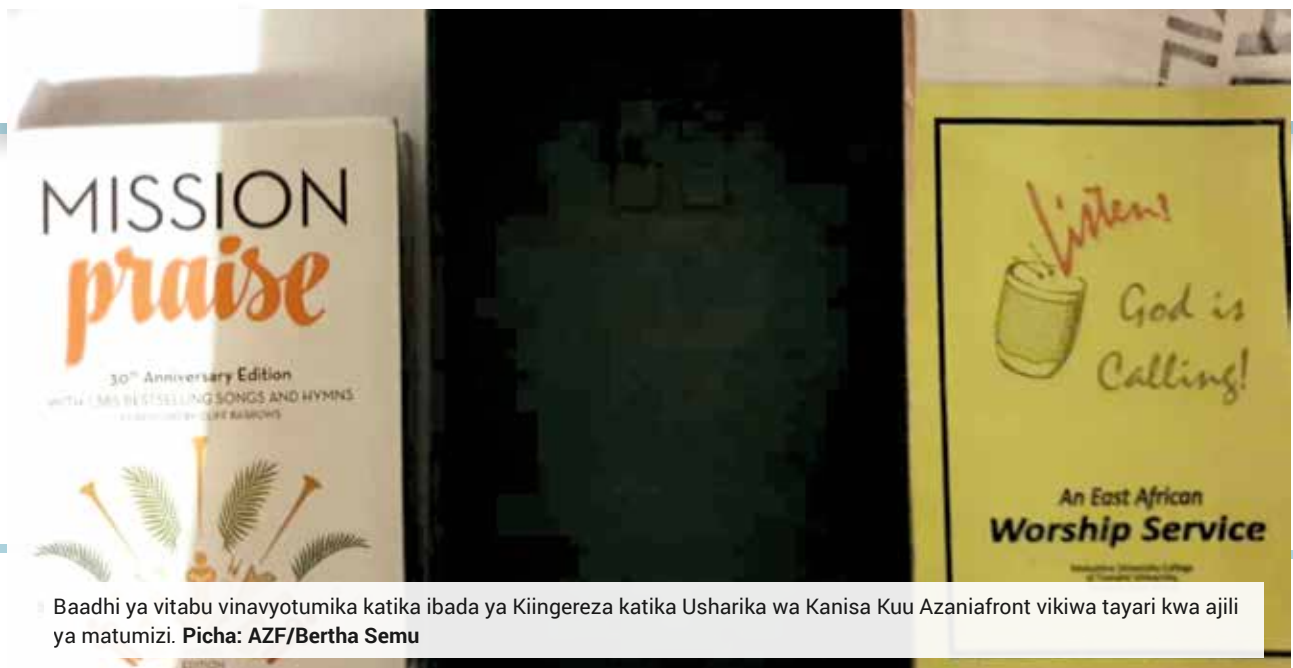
MISSION
praise

30th Anniversary Edition
WITH 1,385 BESTSELLING SONGS AND HYMNS
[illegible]

Listen!
God is
Calling!

An East African
Worship Service

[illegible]

Baadhi ya vitabu vinavyotumika katika ibada ya Kiingereza katika Usharika wa Kanisa Kuu Azaniafront vikiwa tayari kwa ajili ya matumizi. Picha: AZF/Bertha Semu